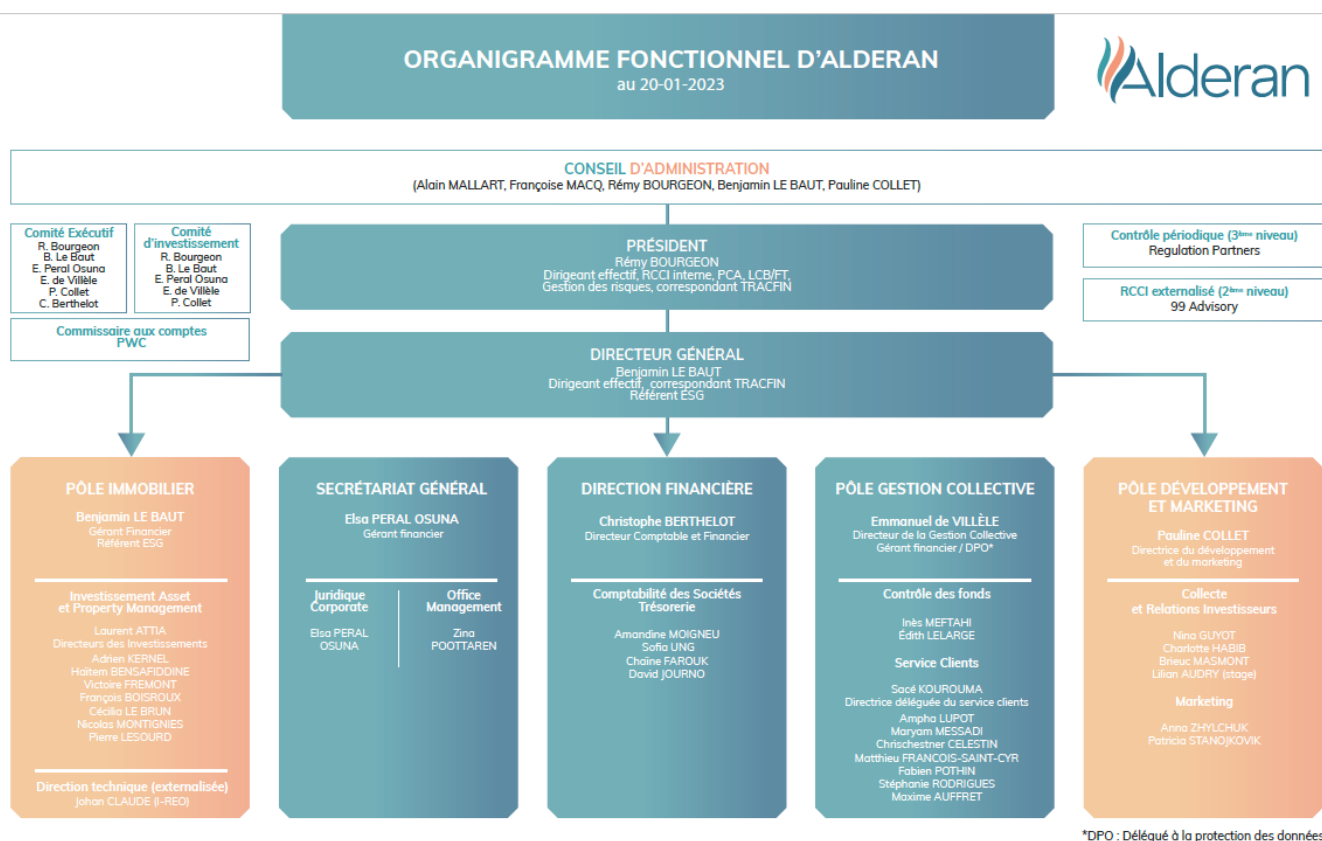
ORGANIGRAMME FONCTIONNEL D'ALDERAN
au 20-01-2023

Alderan

CONSEIL D'ADMINISTRATION
(Alain MALLART, Françoise MACQ, Rémy BOURGEON, Benjamin LE BAUT, Pauline COLLET)

Comité Exécutif
R. Bourgeon
B. Le Baut
E. Peral Osuna
E. de Villèle
P. Collet
C. Berthelot

Comité d'investissement
R. Bourgeon
B. Le Baut
E. Peral Osuna
E. de Villèle
P. Collet

Commissaire aux comptes
PWC

PRÉSIDENT
Rémy BOURGEON
Dirigeant effectif, RCCI interne, PCA, LCB/FT,
Gestion des risques, correspondant TRACFIN

Contrôle périodique ($3^{ème}$ niveau)
Regulation Partners

RCCI externalisé ($2^{ème}$ niveau)
99 Advisory

DIRECTEUR GÉNÉRAL
Benjamin LE BAUT
Dirigeant effectif, correspondant TRACFIN
Référent ESG

PÔLE IMMOBILIER
Benjamin LE BAUT
Gérant Financier
Référent ESG

Investissement Asset et Property Management
Laurent ATTIA
Directeurs des Investissements
Adrien KERNEL
Haïtem BENSAFIDDINE
Victoire FREMONT
François BOISROUX
Cécilia LE BRUN
Nicolas MONTIGNIES
Pierre LESOURD

Direction technique (externalisée)
Johan CLAUDE (I-REO)

SECRÉTARIAT GÉNÉRAL
Elsa PERAL OSUNA
Gérant financier

Juridique Corporate
Elsa PERAL OSUNA

Office Management
Zina POOTTAREN

DIRECTION FINANCIÈRE
Christophe BERTHELOT
Directeur Comptable et Financier

Comptabilité des Sociétés Trésorerie
Amandine MOIGNEU
Sofia UNG
Chaïne FAROUK
David JOURNO

PÔLE GESTION COLLECTIVE
Emmanuel de VILLÈLE
Directeur de la Gestion Collective
Gérant financier / DPO*

Contrôle des fonds
Inès MEFTAHI
Édith LELARGE

Service Clients
Sacé KOUROUMA
Directrice déléguée du service clients
Ampha LUPOT
Maryam MESSADI
Chrischestner CELESTIN
Matthieu FRANCOIS-SAINT-CYR
Fabien POTHIN
Stéphanie RODRIGUES
Maxime AUFFRET

PÔLE DÉVELOPPEMENT ET MARKETING
Pauline COLLET
Directrice du développement et du marketing

Collecte et Relations Investisseurs
Nina GUYOT
Charlotte HABIB
Brieuc MASMONT
Lilian AUDRY (stage)

Marketing
Anna ZHYLCHUK
Patricia STANOJKOVIK

*DPO : Délégué à la protection des données